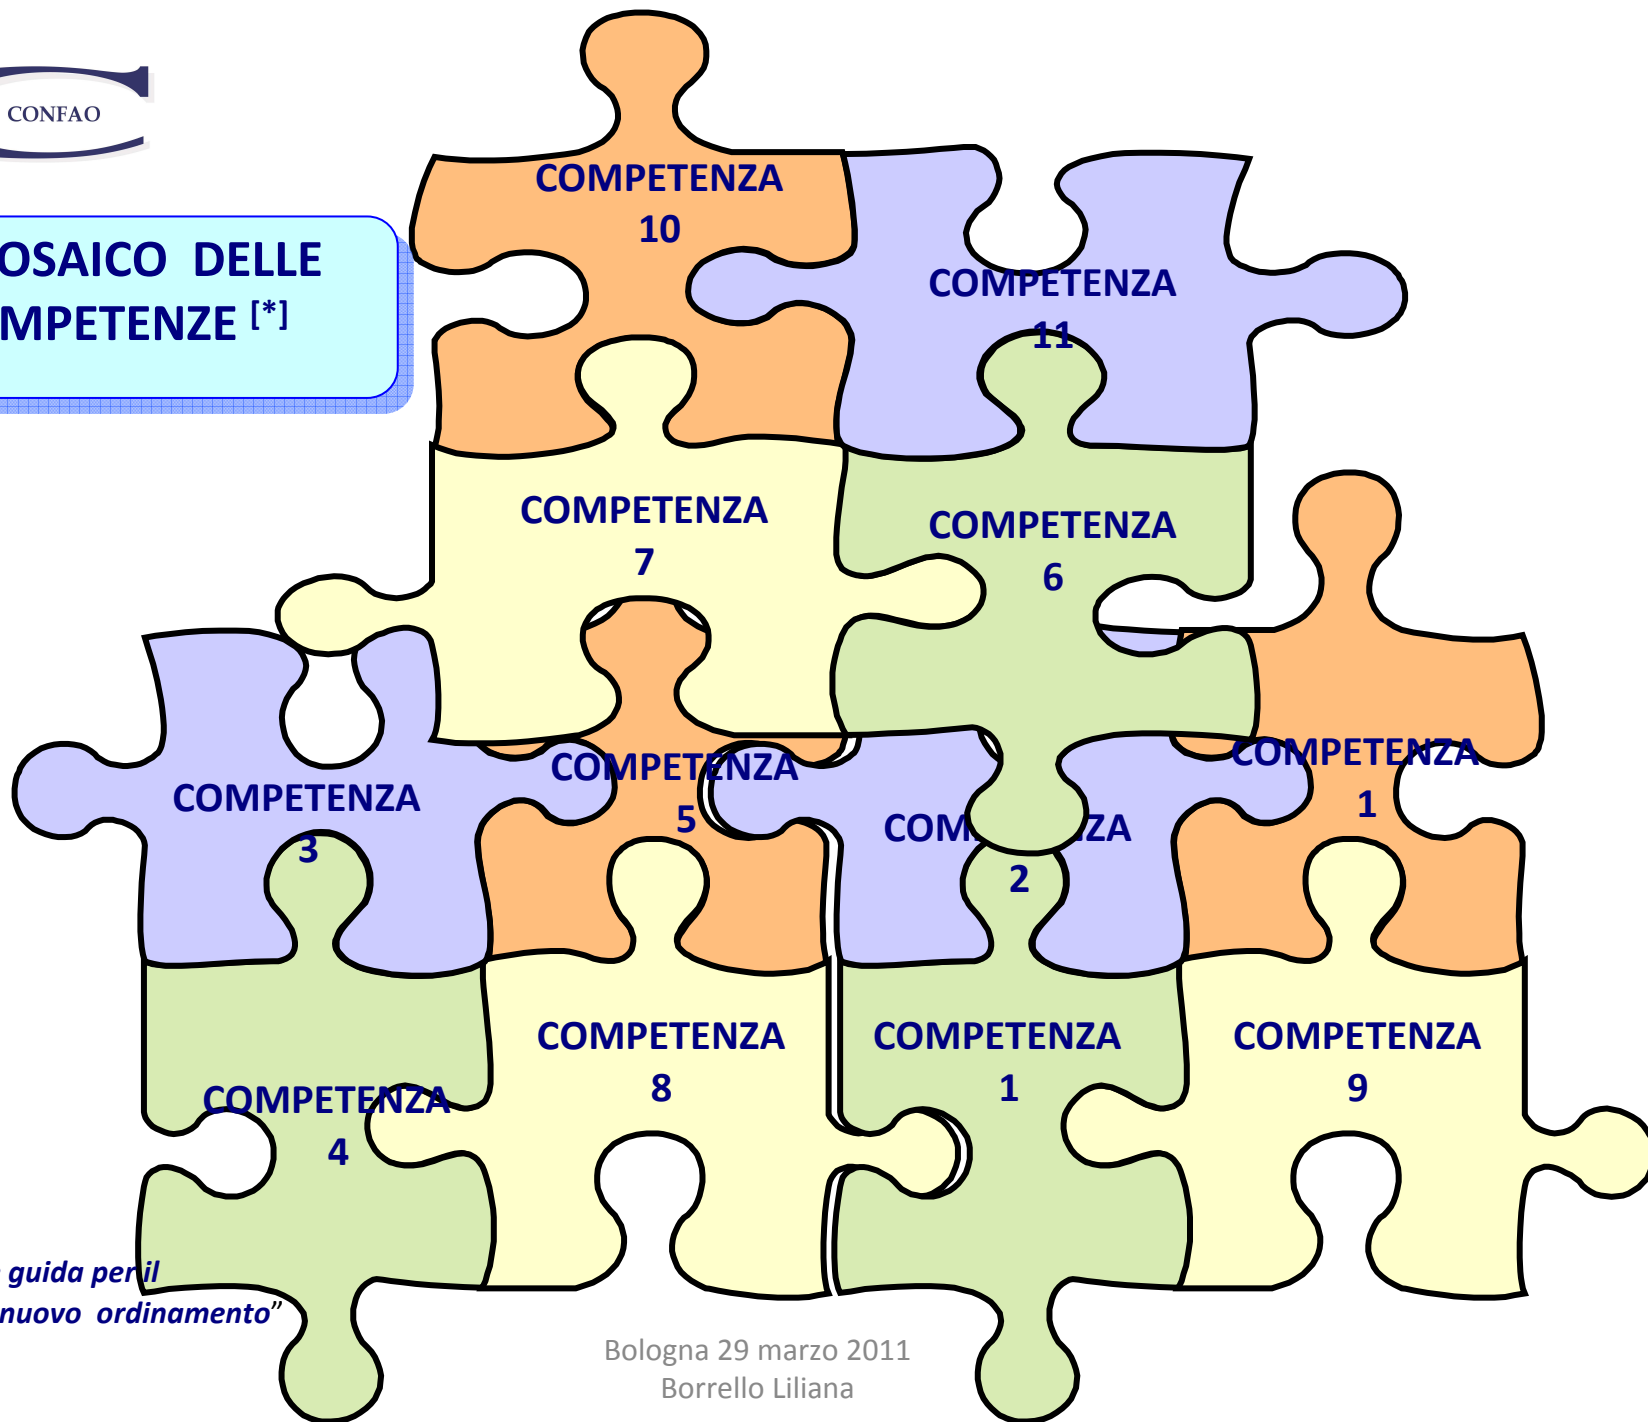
CONFAO

OSAICO DELLE MPETENZE [*]

COMPETENZA 10

COMPETENZA 11

COMPETENZA 7

COMPETENZA 6

COMPETENZA 3

COMPETENZA 5

COM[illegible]ZA 2

COMPETENZA 1

COMPETENZA 4

COMPETENZA 8

COMPETENZA 1

COMPETENZA 9

guida per il nuovo ordinamento"

Bologna 29 marzo 2011
Borrello Liliana